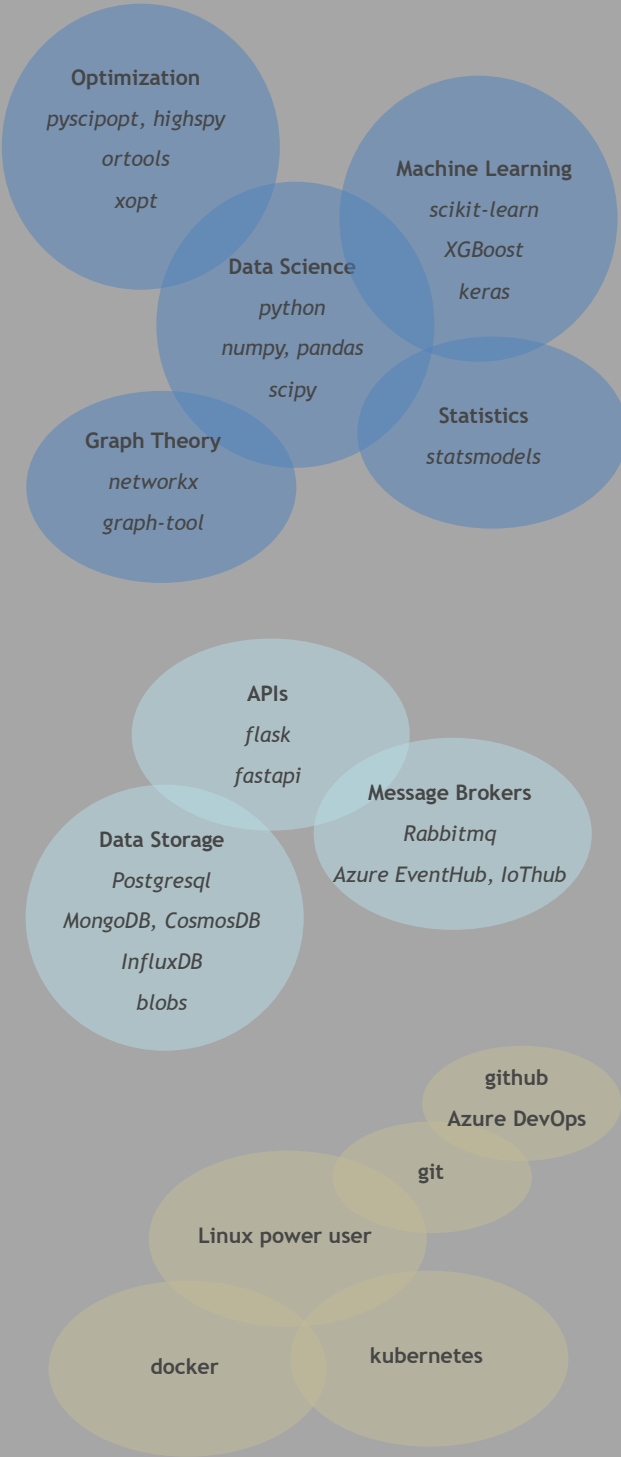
Optimization
pyscipopt, highspy
ortools
xopt

Machine Learning
scikit-learn
XGBoost
keras

Data Science
python
numpy, pandas
scipy

Statistics
statsmodels

Graph Theory
networkx
graph-tool

APIs
flask
fastapi

Message Brokers
Rabbitmq
Azure EventHub, IoThub

Data Storage
Postgresql
MongoDB, CosmosDB
InfluxDB
blobs

github
Azure DevOps

git

Linux power user

docker

kubernetes